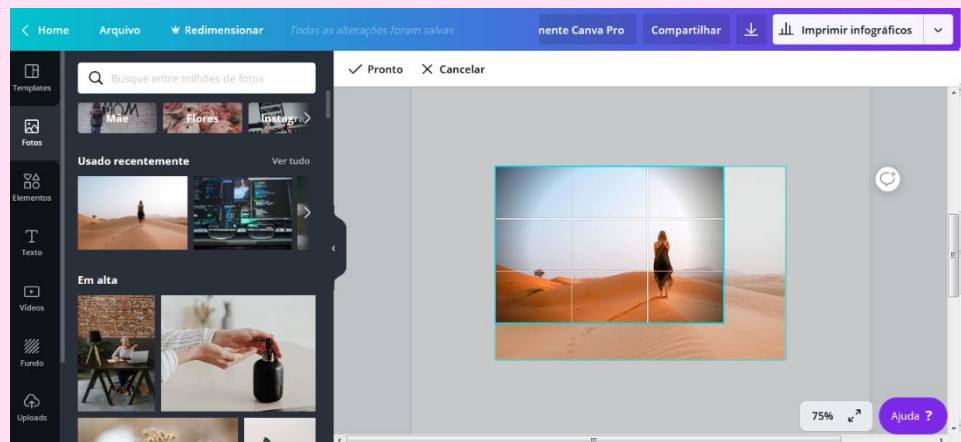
< Home Arquivo Redimensionar Todas as alterações foram salvas nente Canva Pro Compartilhar Imprimir infográficos

Templates
Fotos
Elementos
Texto
Vídeos
Fundo
Uploads

Busque entre milhões de fotos

MOM
Mãe Flores Instagra

Usado recentemente Ver tudo

Em alta

Pronto Cancelar

75%

Ajuda ?